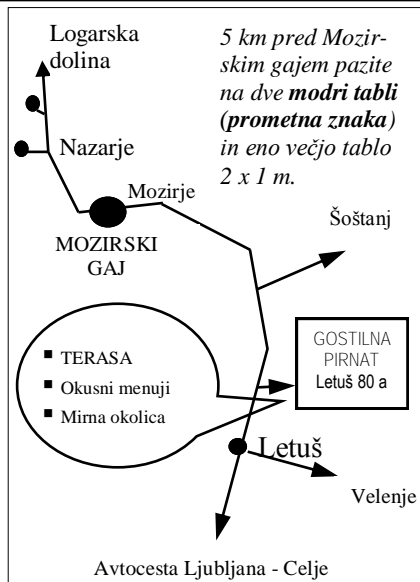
Logarska dolina

5 km pred Mozirskim gajem pazite na dve **modri tabli (prometna znaka)** in eno večjo tablo 2 x 1 m.

Nazarje

Mozirje

MOZIRSKI GAJ

Šoštanj

- TERASA
- Okusni menuji
- Mirna okolica

GOSTILNA PIRNAT Letuš 80 a

Letuš

Velenje

Avtocesta Ljubljana - Celje